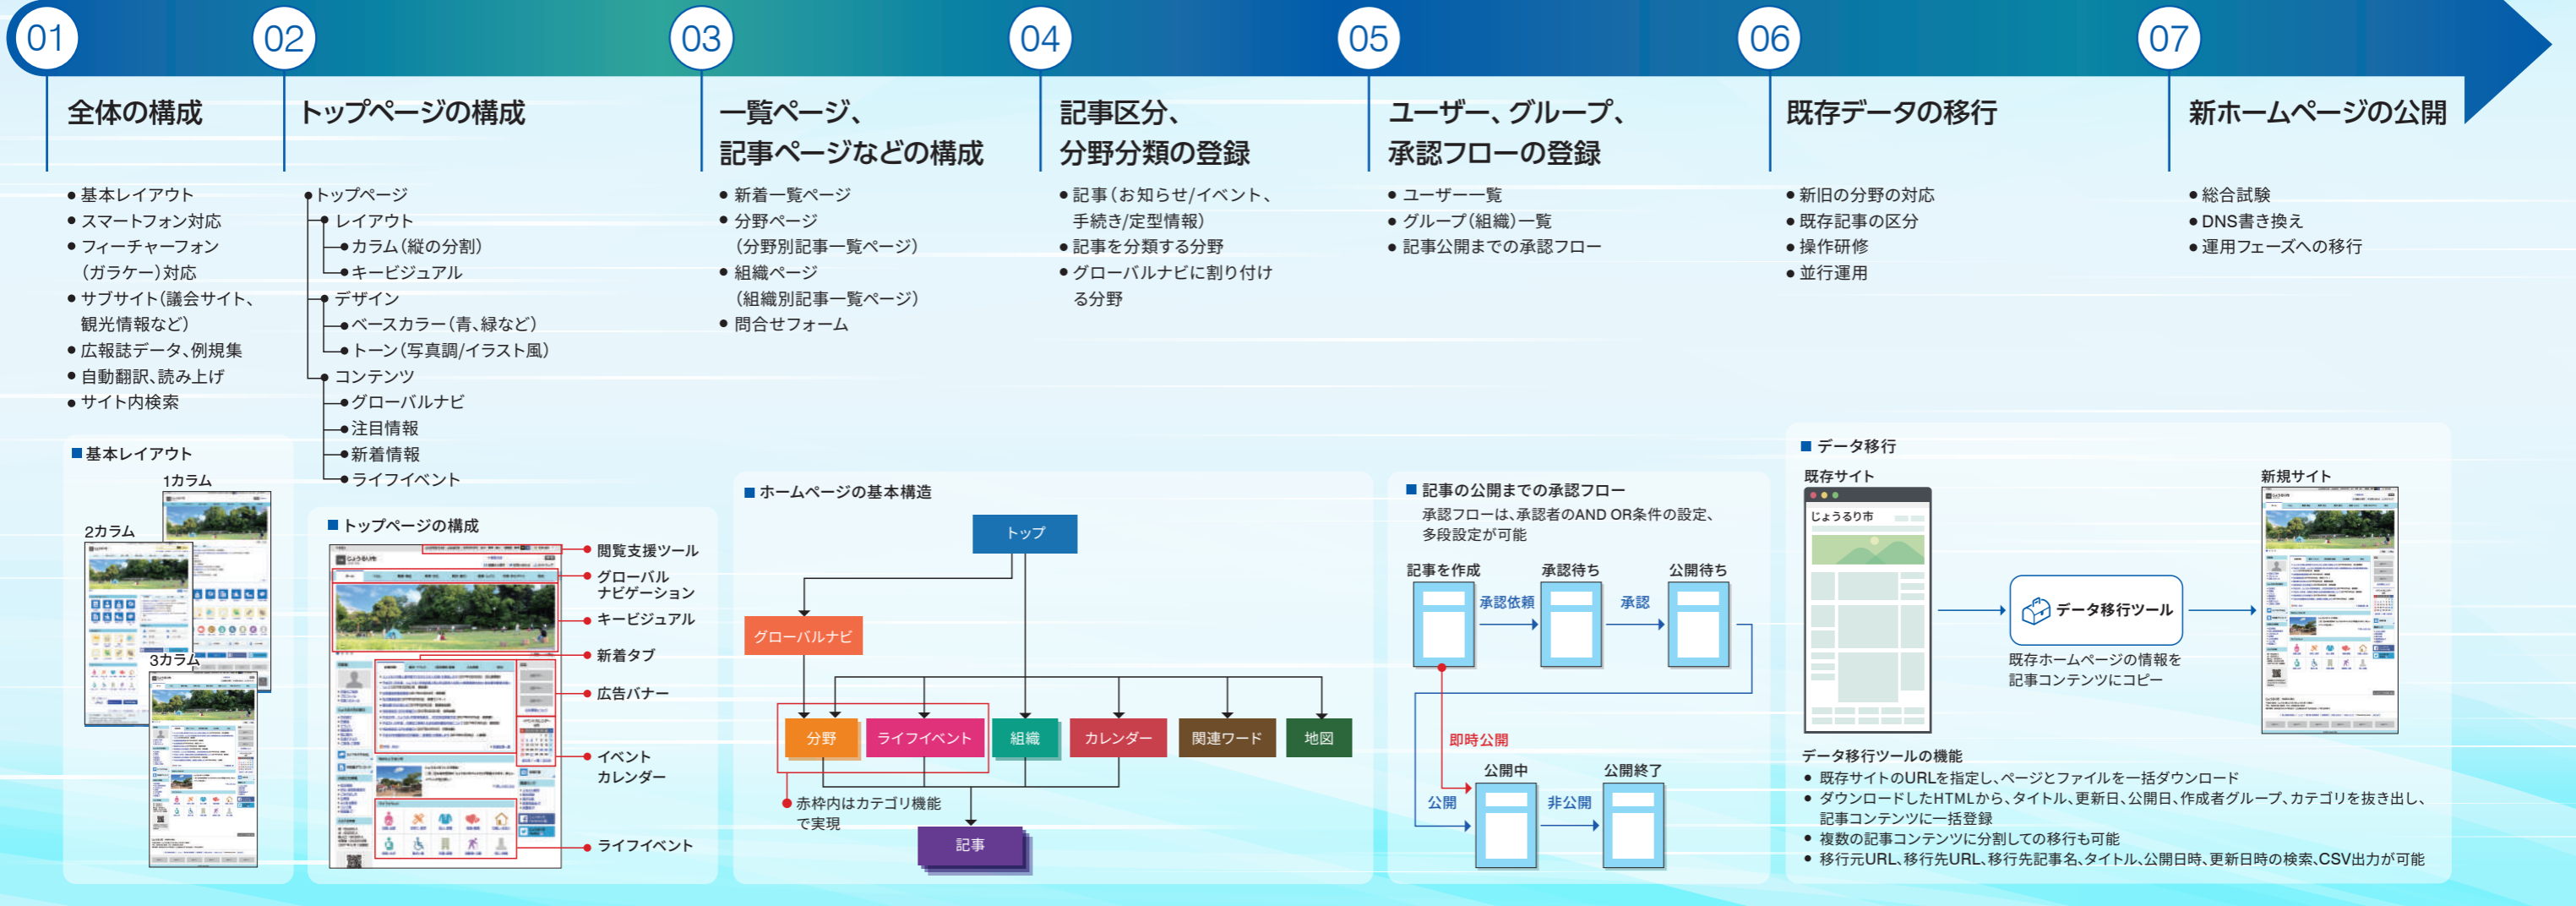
01

全体の構成

● 基本レイアウト
● スマートフォン対応
● フィーチャーフォン（ガラケー）対応
● サブサイト（議会サイト、観光情報など）
● 広報誌データ、例規集
● 自動翻訳、読み上げ
● サイト内検索

■ 基本レイアウト

1カラム
2カラム
3カラム

02

トップページの構成

● トップページ
● レイアウト
● カラム（縦の分割）
● キービジュアル
● デザイン
● ベースカラー（青、緑など）
● トーン（写真調/イラスト風）
● コンテンツ
● グローバルナビ
● 注目情報
● 新着情報
● ライフイベント

■ トップページの構成

閲覧支援ツール
グローバルナビゲーション
キービジュアル
新着タブ
広告バナー
イベントカレンダー
ライフイベント

03

一覧ページ、記事ページなどの構成

● 新着一覧ページ
● 分野ページ（分野別記事一覧ページ）
● 組織ページ（組織別記事一覧ページ）
● 問合せフォーム

■ ホームページの基本構造

トップ
グローバルナビ
分野
ライフイベント
組織
カレンダー
関連ワード
地図
● 赤枠内はカテゴリ機能で実現
記事

04

記事区分、分野分類の登録

● 記事（お知らせ/イベント、手続き/定型情報）
● 記事を分類する分野
● グローバルナビに割り付ける分野

05

ユーザー、グループ、承認フローの登録

● ユーザー一覧
● グループ（組織）一覧
● 記事公開までの承認フロー

■ 記事の公開までの承認フロー

承認フローは、承認者のAND OR条件の設定、多段設定が可能

記事を作成
承認依頼
承認待ち
承認
公開待ち
即時公開
公開
公開中
非公開
公開終了

06

既存データの移行

● 新旧の分野の対応
● 既存記事の区分
● 操作研修
● 並行運用

■ データ移行

既存サイト
じょうるり市
データ移行ツール
既存ホームページの情報を記事コンテンツにコピー
新規サイト

データ移行ツールの機能
● 既存サイトのURLを指定し、ページとファイルを一括ダウンロード
● ダウンロードしたHTMLから、タイトル、更新日、公開日、作成者グループ、カテゴリを抜き出し、記事コンテンツに一括登録
● 複数の記事コンテンツに分割しての移行も可能
● 移行元URL、移行先URL、移行先記事名、タイトル、公開日時、更新日時の検索、CSV出力が可能

07

新ホームページの公開

● 総合試験
● DNS書き換え
● 運用フェーズへの移行